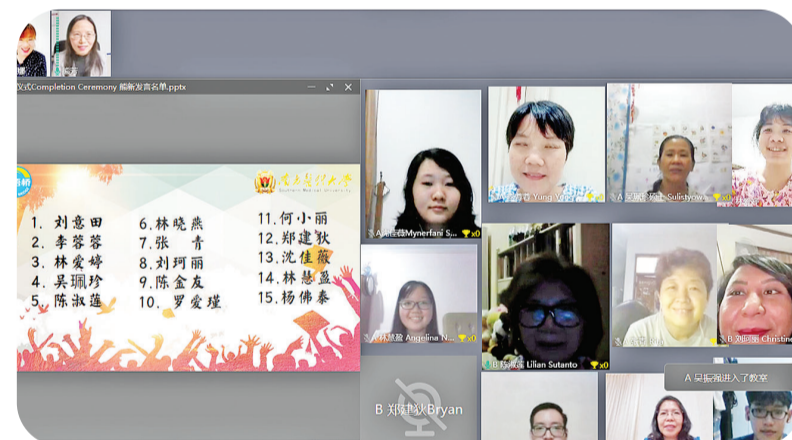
文式Completion Ceremony 摇新发言名单.pptx

Southern Medical University

1. 刘意田
2. 李蓉蓉
3. 林爱婷
4. 吴珮珍
5. 陈淑莲
6. 林晓燕
7. 张 青
8. 刘珂丽
9. 陈金友
10. 罗爱瑾
11. 何小丽
12. 郑建狄
13. 沈佳薇
14. 林慧盈
15. 杨佛泰

Mynerfani S...
Yuna
Sulistyowa
Angelina N...
Lilian Sutanto
Christine
B 郑建狄Bryan
A 吴振源进入了教室